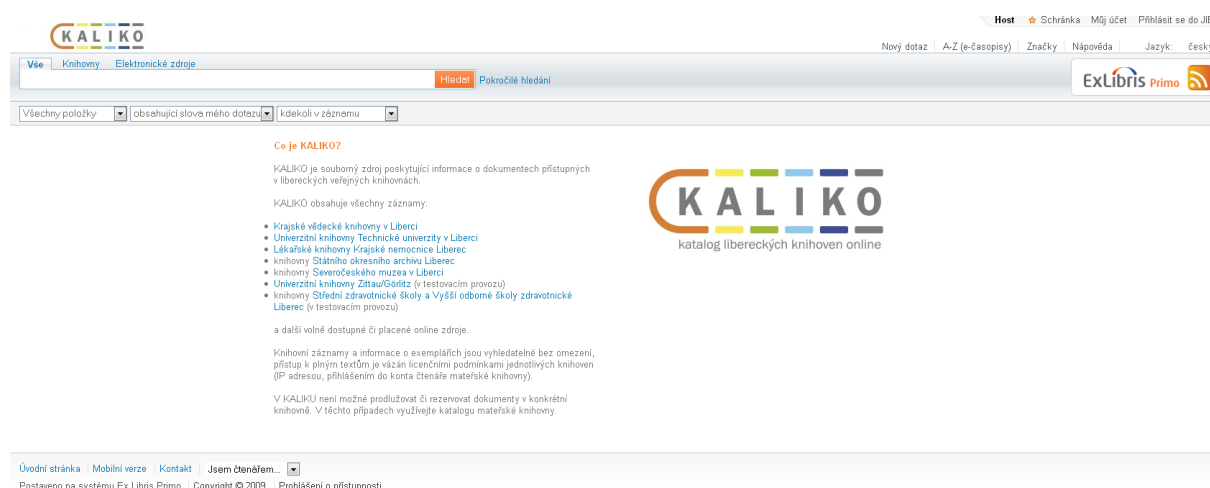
KALIKO

Host Schránka Můj účet Přihlásit se do JIB

Nový dotaz | A-Z (e-časopisy) | Značky | Nápověda | Jazyk: česky

Vše Knihovny Elektronické zdroje

Hledat Pokročilé hledání

ExLibris Primo

Všechny položky | obsahující slova mého dotazu | kdekoli v záznamu

Co je KALIKO?

KALIKO je souborný zdroj poskytující informace o dokumentech přístupných v libereckých veřejných knihovnách.

KALIKO obsahuje všechny záznamy:

- Krajské vědecké knihovny v Liberci
- Univerzitní knihovny Technické univerzity v Liberci
- Lékařské knihovny Krajské nemocnice Liberec
- knihovny Státního okresního archivu Liberec
- knihovny Severočeského muzea v Liberci
- Univerzitní knihovny Zittau/Görlitz (v testovacím provozu)
- knihovny Střední zdravotnické školy a Vyšší odborné školy zdravotnické Liberec (v testovacím provozu)

a další volně dostupné či placené online zdroje.

Knihovní záznamy a informace o exemplářích jsou vyhledatelné bez omezení, přístup k plným textům je vázán licenčními podmínkami jednotlivých knihoven (IP adresou, přihlášením do konta čtenáře mateřské knihovny).

V KALIKU není možné prodlužovat či rezervovat dokumenty v konkrétní knihovně. V těchto případech využívejte katalogu mateřské knihovny.

KALIKO
katalog libereckých knihoven online

Úvodní stránka | Mobilní verze | Kontakt | Jsem čtenářem...

Postaveno na systému Ex Libris Primo | Copyright © 2009 | Prohlášení o přístupnosti